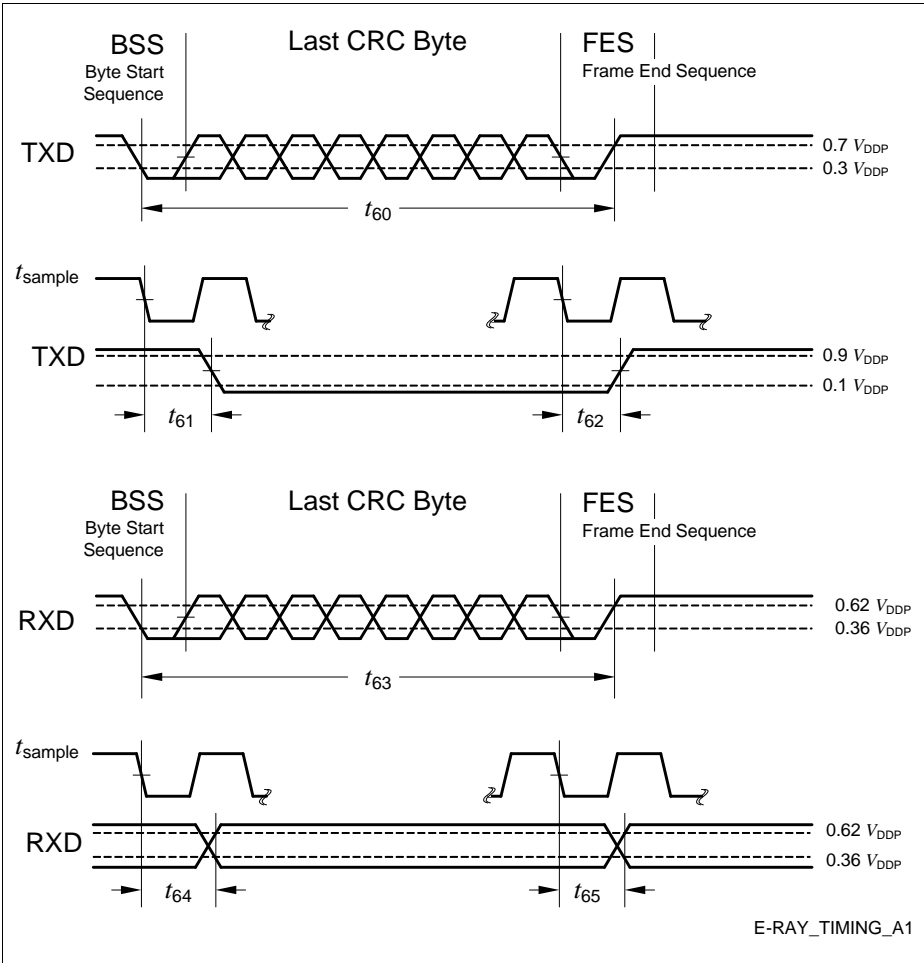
BSS
Byte Start Sequence

Last CRC Byte

FES
Frame End Sequence

TXD

0.7 $V_{DDP}$
0.3 $V_{DDP}$

$t_{60}$

$t_{sample}$

TXD

0.9 $V_{DDP}$
0.1 $V_{DDP}$

$t_{61}$
$t_{62}$

BSS
Byte Start Sequence

Last CRC Byte

FES
Frame End Sequence

RXD

0.62 $V_{DDP}$
0.36 $V_{DDP}$

$t_{63}$

$t_{sample}$

RXD

0.62 $V_{DDP}$
0.36 $V_{DDP}$

$t_{64}$
$t_{65}$

E-RAY_TIMING_A1